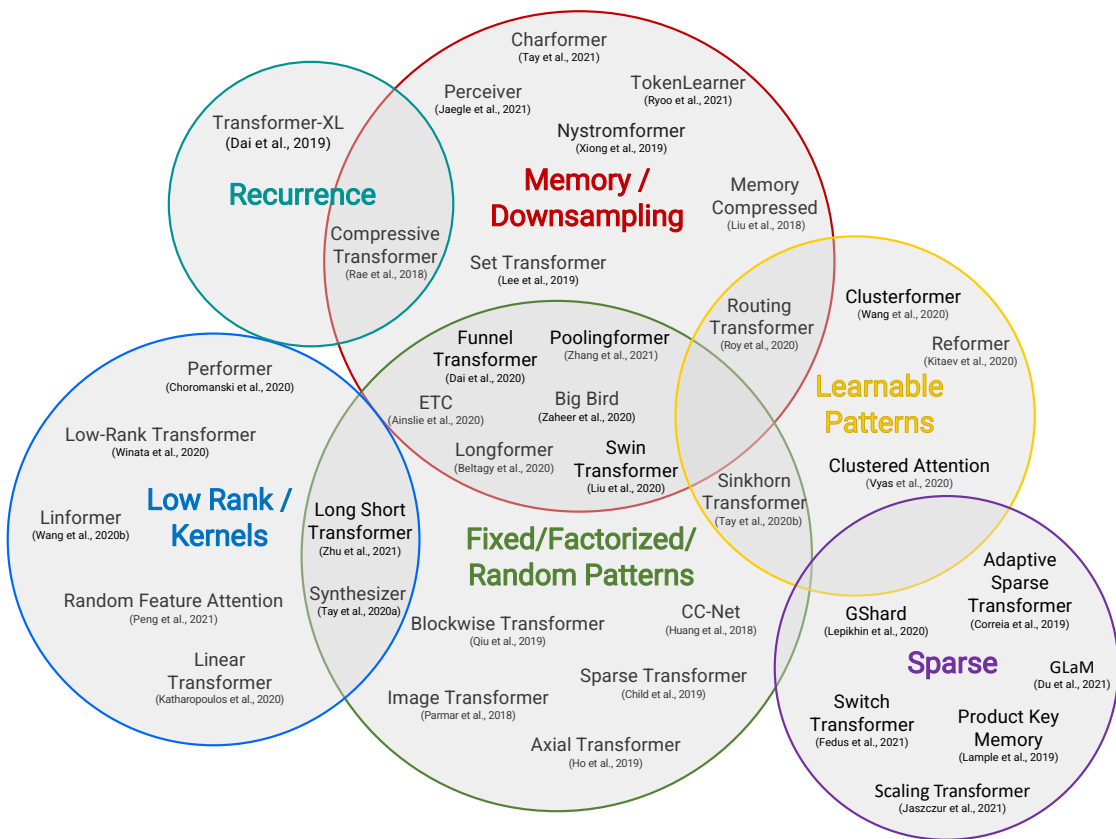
Charformer
(Tay et al., 2021)

Perceiver
(Jaegle et al., 2021)

TokenLearner
(Ryoo et al., 2021)

Transformer-XL
(Dai et al., 2019)

Nystromformer
(Xiong et al., 2019)

Recurrence

Memory / Downsampling

Memory Compressed
(Liu et al., 2018)

Compressive Transformer
(Rae et al., 2018)

Set Transformer
(Lee et al., 2019)

Routing Transformer
(Roy et al., 2020)

Clusterformer
(Wang et al., 2020)

Reformer
(Kitaev et al., 2020)

Funnel Transformer
(Dai et al., 2020)

Poolingformer
(Zhang et al., 2021)

Performer
(Choromanski et al., 2020)

Learnable Patterns

ETC
(Ainslie et al., 2020)

Big Bird
(Zaheer et al., 2020)

Low-Rank Transformer
(Winata et al., 2020)

Longformer
(Beltagy et al., 2020)

Swin Transformer
(Liu et al., 2020)

Clustered Attention
(Vyas et al., 2020)

Sinkhorn Transformer
(Tay et al., 2020b)

Linformer
(Wang et al., 2020b)

Low Rank / Kernels

Long Short Transformer
(Zhu et al., 2021)

Fixed/Factorized/ Random Patterns

Adaptive Sparse Transformer
(Correia et al., 2019)

Synthesizer
(Tay et al., 2020a)

Random Feature Attention
(Peng et al., 2021)

Blockwise Transformer
(Qiu et al., 2019)

CC-Net
(Huang et al., 2018)

GShard
(Lepikhin et al., 2020)

Sparse

GLaM
(Du et al., 2021)

Linear Transformer
(Katharopoulos et al., 2020)

Sparse Transformer
(Child et al., 2019)

Image Transformer
(Parmar et al., 2018)

Switch Transformer
(Fedus et al., 2021)

Product Key Memory
(Lample et al., 2019)

Axial Transformer
(Ho et al., 2019)

Scaling Transformer
(Jaszczur et al., 2021)